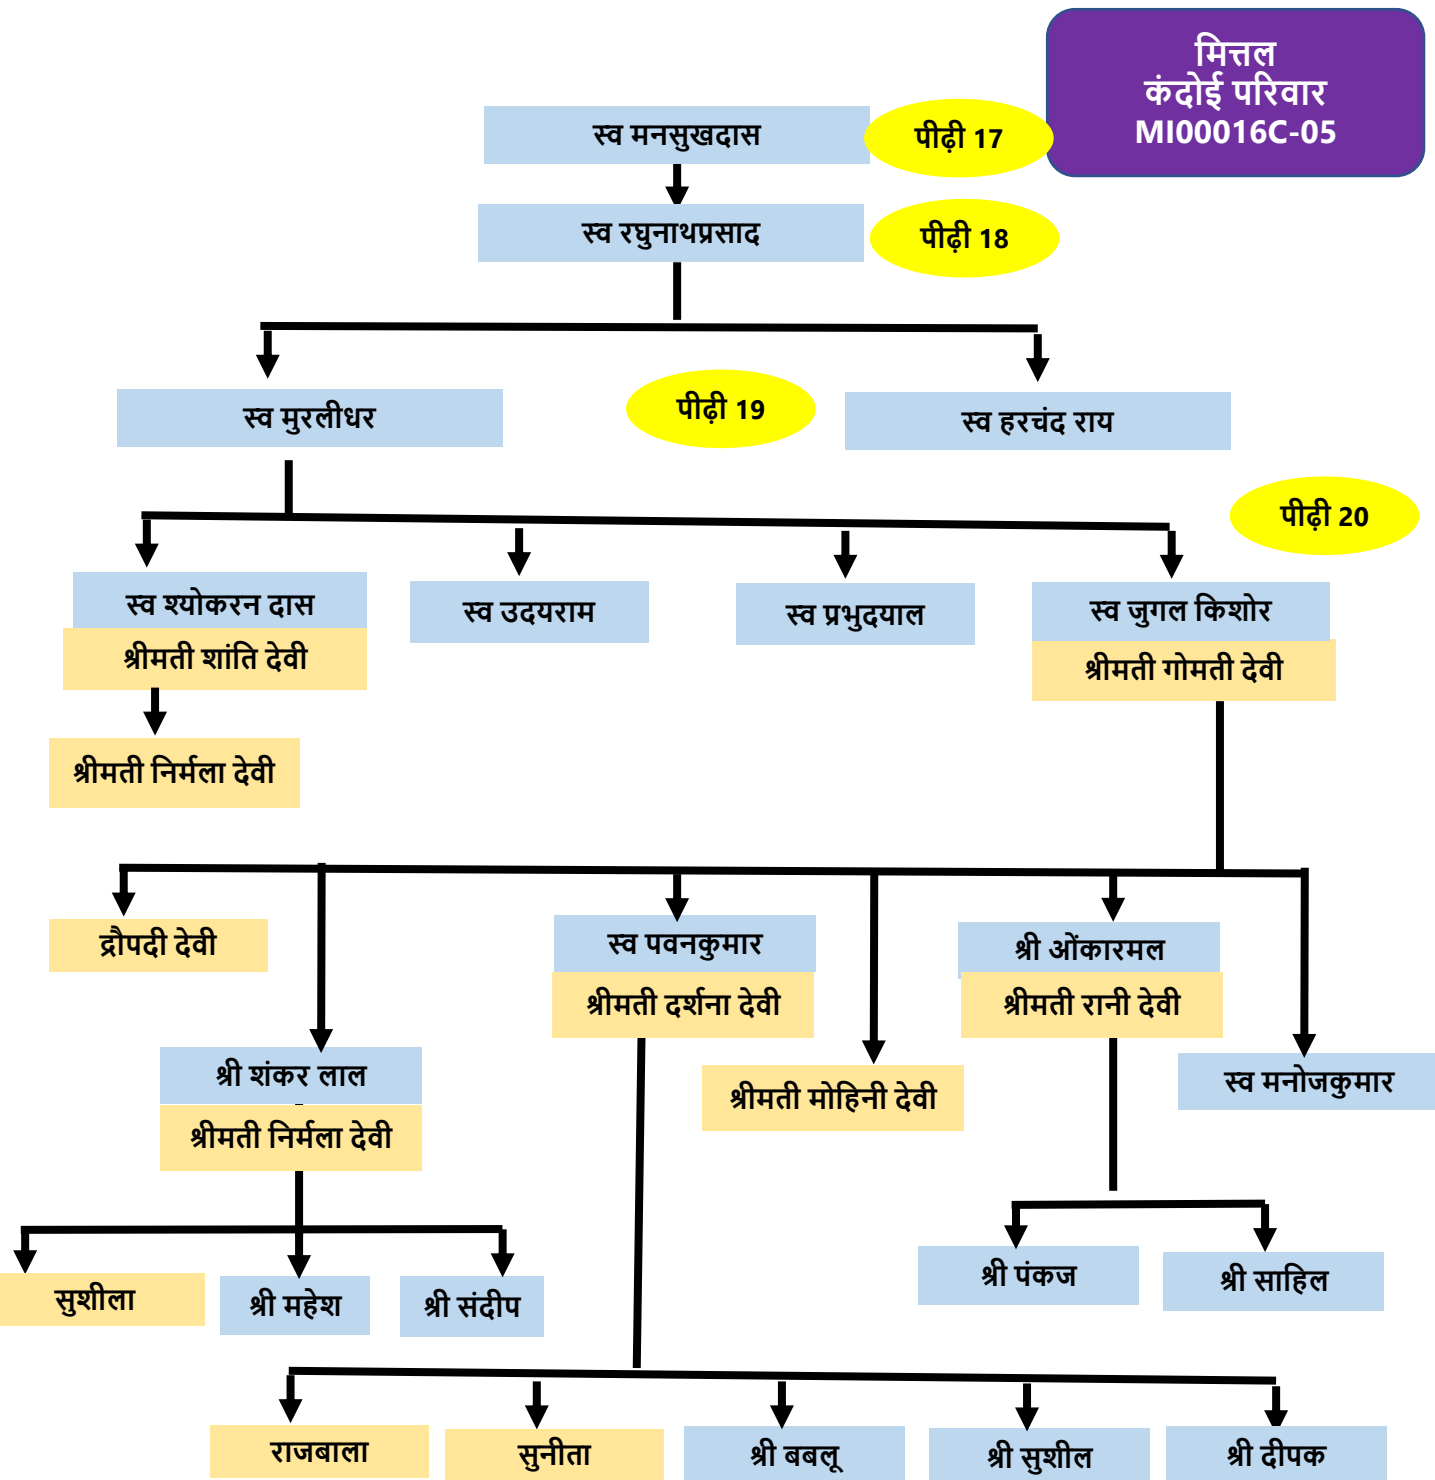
मित्तल
कंदोई परिवार
MI00016C-05

स्व मनसुखदास
पीढ़ी 17

स्व रघुनाथप्रसाद
पीढ़ी 18

स्व मुरलीधर
पीढ़ी 19
स्व हरचंद राय

पीढ़ी 20

स्व श्योकरन दास
श्रीमती शांति देवी
स्व उदयराम
स्व प्रभुदयाल
स्व जुगल किशोर
श्रीमती गोमती देवी

श्रीमती निर्मला देवी

द्रौपदी देवी
स्व पवनकुमार
श्रीमती दर्शना देवी
श्री ओंकारमल
श्रीमती रानी देवी

श्री शंकर लाल
श्रीमती निर्मला देवी
श्रीमती मोहिनी देवी
स्व मनोजकुमार

सुशीला
श्री महेश
श्री संदीप
श्री पंकज
श्री साहिल

राजबाला
सुनीता
श्री बबलू
श्री सुशील
श्री दीपक